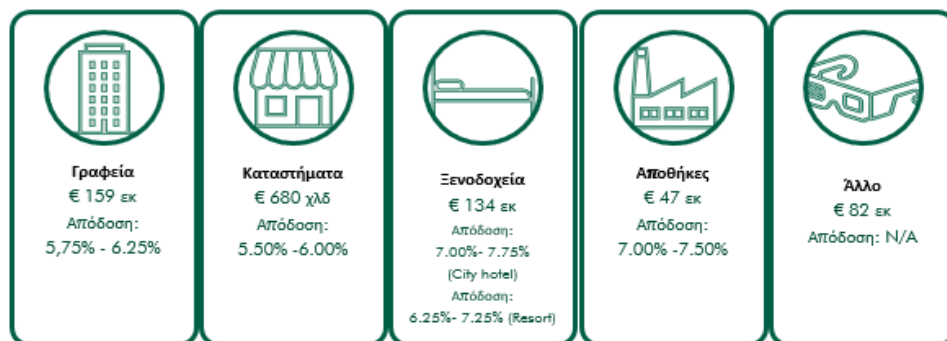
Γραφεία
€ 159 εκ
Απόδοση:
5,75% - 6.25%

Καταστήματα
€ 680 χλδ
Απόδοση:
5.50% -6.00%

Ξενοδοχεία
€ 134 εκ
Απόδοση:
7.00%- 7.75%
(City hotel)
Απόδοση:
6.25%- 7.25% (Resort)

Αποθήκες
€ 47 εκ
Απόδοση:
7.00% -7.50%

Άλλο
€ 82 εκ
Απόδοση: N/A